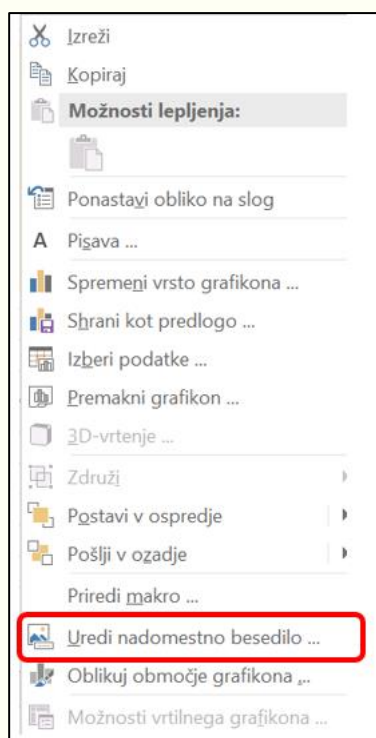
Izreži
Kopiraj
Možnosti lepljenja:
Ponastavi obliko na slog
A Pisava ...
Spremeni vrsto grafikona ...
Shrani kot predlogo ...
Izberi podatke ...
Premakni grafikon ...
3D-vrtenje ...
Združi
Postavi v ospredje
Pošlji v ozadje
Priredi makro ...
Uredi nadomestno besedilo ...
Oblikuj območje grafikona ...
Možnosti vrtilnega grafikona ...